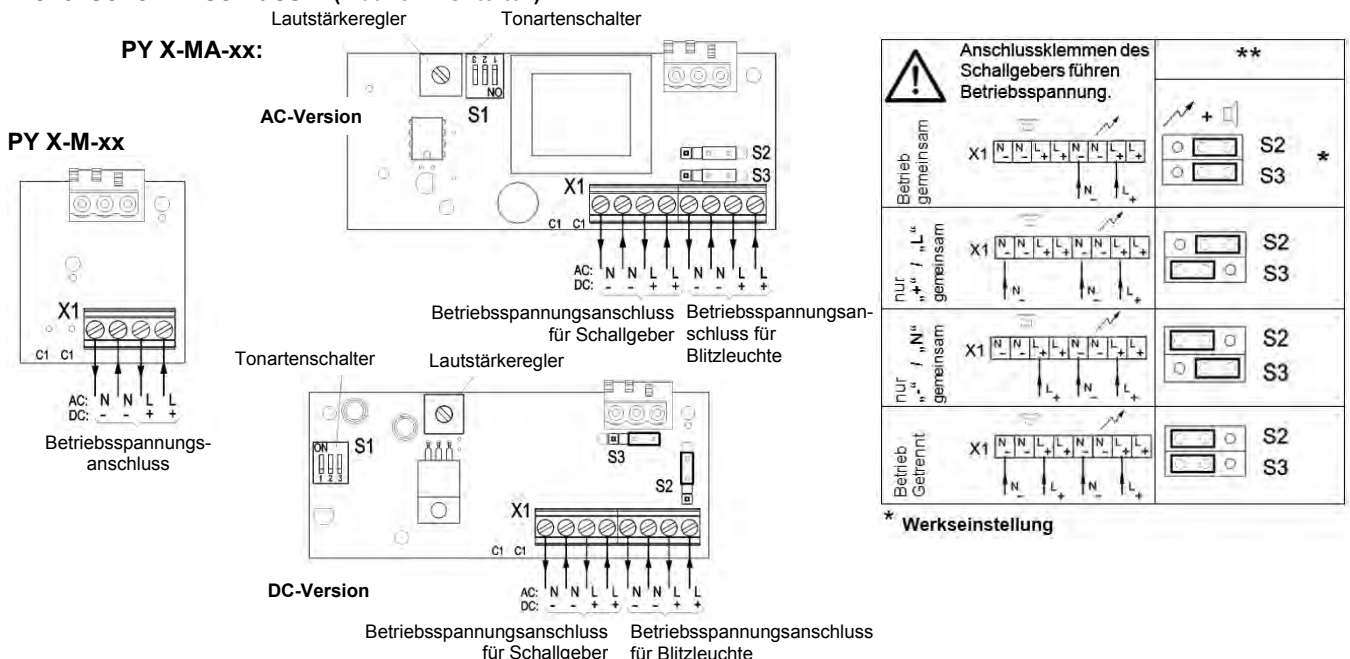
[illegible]

PY X-MA-xx:

Lautstärkeregler

Tonartenschalter

1 2 3
ON

S1

AC-Version

S2

S3

X1

C1 C1

AC: N N L L N N L L
DC: - - + + - - + +

Betriebsspannungsanschluss für Schallgeber

Betriebsspannungsanschluss für Blitzleuchte

PY X-M-xx

X1

C1 C1

AC: N N L L
DC: - - + +

Betriebsspannungsanschluss

Tonartenschalter

Lautstärkeregler

ON
1 2 3

S1

S3

S2

X1

C1 C1

DC-Version

AC: N N L L N N L L
DC: - - + + - - + +

Betriebsspannungsanschluss für Schallgeber

Betriebsspannungsanschluss für Blitzleuchte

| Anschlussklemmen des Schallgebers führen Betriebsspannung. | ** |
|---|---|
| Betrieb gemeinsam — X1 $N_-$ $N_-$ $L_+$ $L_+$ $N_-$ $N_-$ $L_+$ $L_+$ — $N_-$ $L_+$ | S2 S3 * |
| nur „+" / „L" gemeinsam — X1 $N_-$ $N_-$ $L_+$ $L_+$ $N_-$ $N_-$ $L_+$ $L_+$ — $N_-$ $N_-$ $L_+$ | S2 S3 |
| nur „-" / „N" gemeinsam — X1 $N_-$ $N_-$ $L_+$ $L_+$ $N_-$ $N_-$ $L_+$ $L_+$ — $L_+$ $N_-$ $L_+$ | S2 S3 |
| Betrieb Getrennt — X1 $N_-$ $N_-$ $L_+$ $L_+$ $N_-$ $N_-$ $L_+$ $L_+$ — $N_-$ $L_+$ $N_-$ $L_+$ | S2 S3 |

* Werkseinstellung